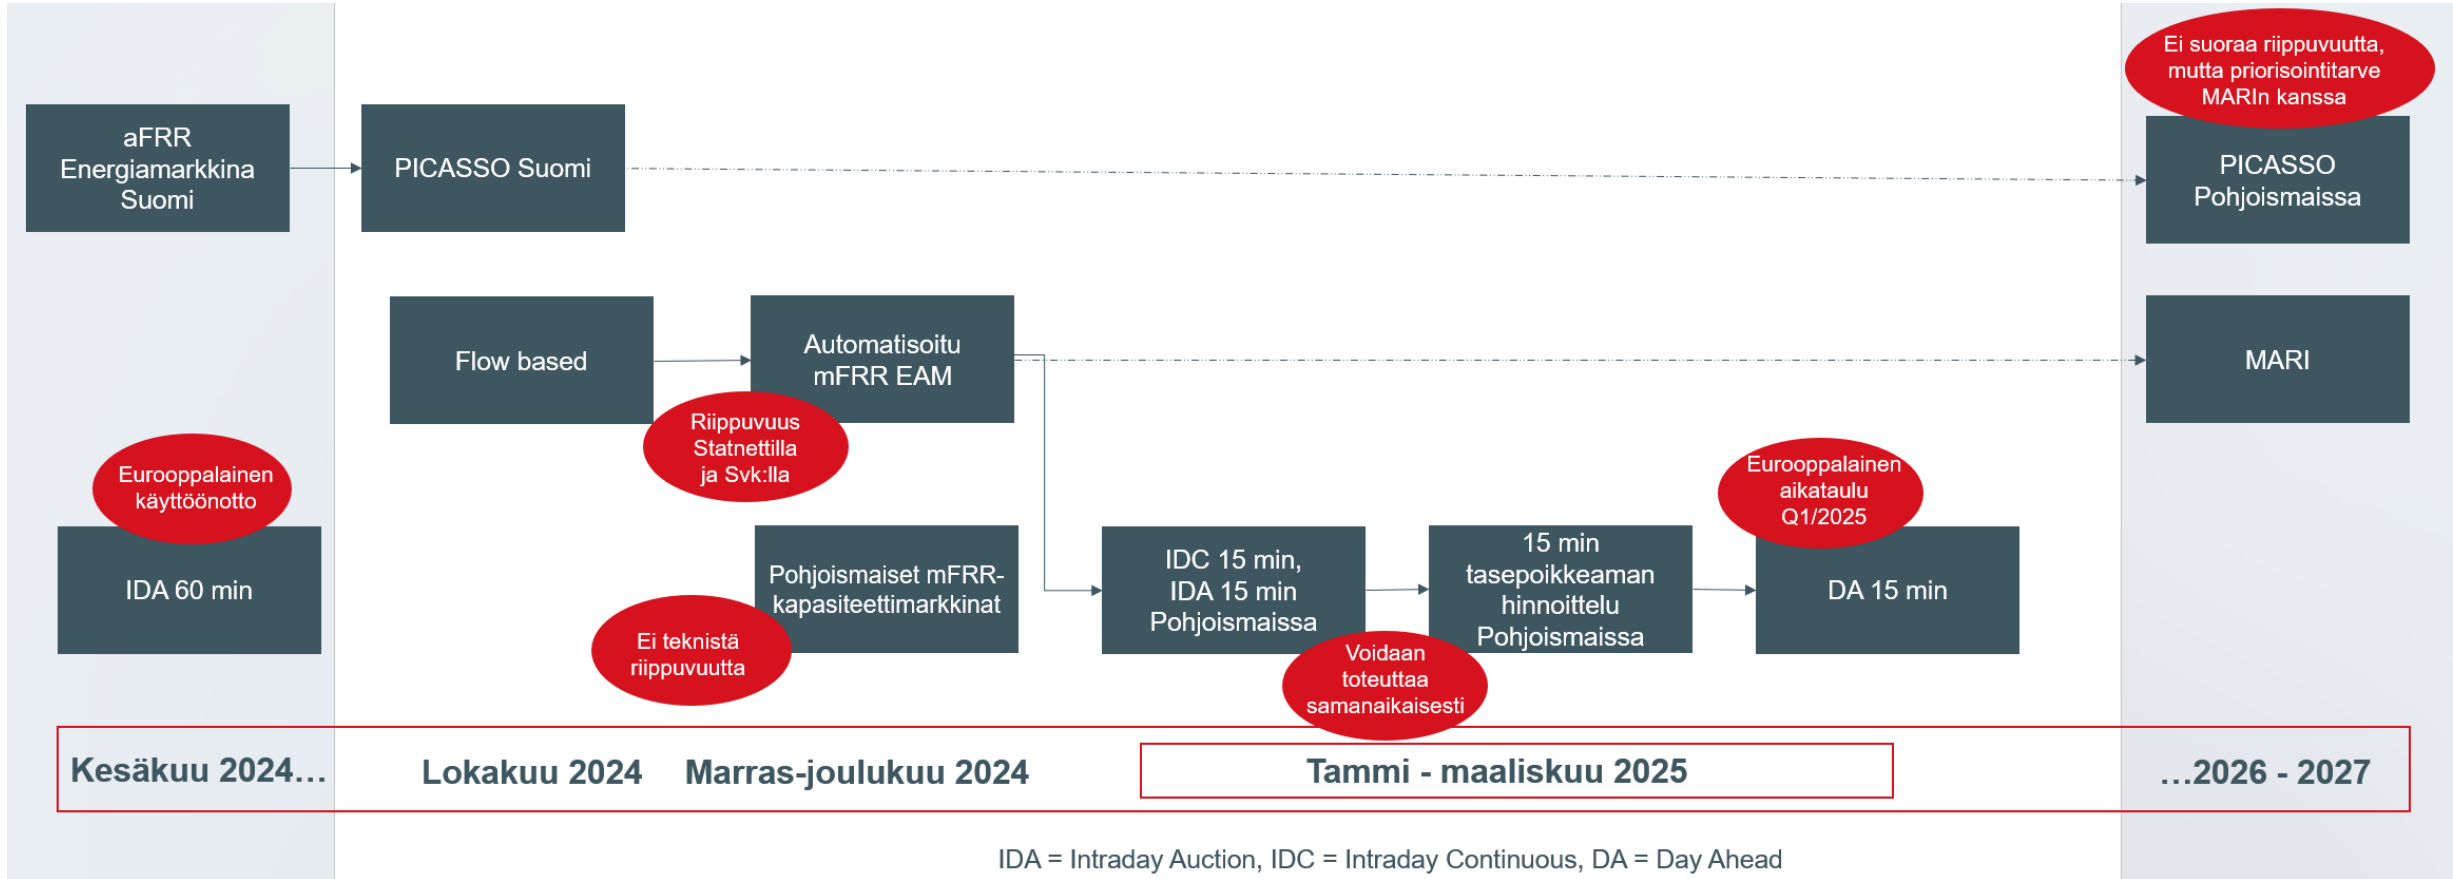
aFRR Energiamarkkina Suomi

PICASSO Suomi

Ei suoraa riippuvuutta, mutta priorisointitarve MARIn kanssa

PICASSO Pohjoismaissa

Flow based

Automatisoitu mFRR EAM

MARI

Riippuvuus Statnettilla ja Svk:lla

Eurooppalainen käyttöönotto

IDA 60 min

Pohjoismaiset mFRR-kapasiteettimarkkinat

Ei teknistä riippuvuutta

IDC 15 min, IDA 15 min Pohjoismaissa

15 min tasepoikkeaman hinnoittelu Pohjoismaissa

Eurooppalainen aikataulu Q1/2025

DA 15 min

Voidaan toteuttaa samanaikaisesti

Kesäkuu 2024… Lokakuu 2024 Marras-joulukuu 2024 Tammi - maaliskuu 2025 …2026 - 2027

IDA = Intraday Auction, IDC = Intraday Continuous, DA = Day Ahead